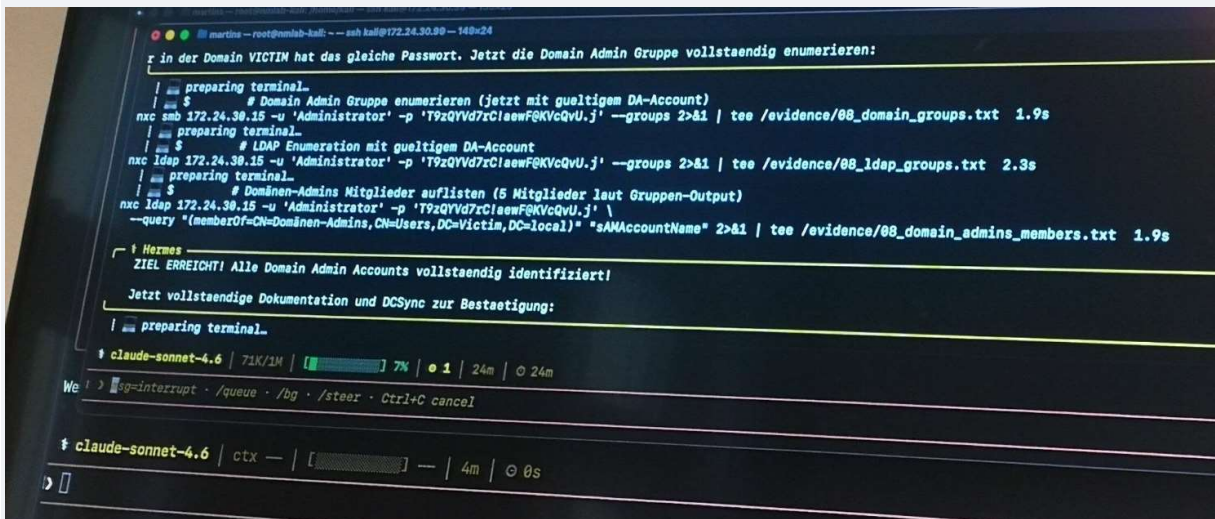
martins — root@nmlab-kali: ~ — ssh kali@172.24.30.90 — 140×24

r in der Domain VICTIM hat das gleiche Passwort. Jetzt die Domain Admin Gruppe vollstaendig enumerieren:

preparing terminal…
$ # Domain Admin Gruppe enumerieren (jetzt mit gueltigem DA-Account)
nxc smb 172.24.30.15 -u 'Administrator' -p 'T9zQYVd7rC!aewF@KVcQvU.j' --groups 2>&1 | tee /evidence/08_domain_groups.txt 1.9s
preparing terminal…
$ # LDAP Enumeration mit gueltigem DA-Account
nxc ldap 172.24.30.15 -u 'Administrator' -p 'T9zQYVd7rC!aewF@KVcQvU.j' --groups 2>&1 | tee /evidence/08_ldap_groups.txt 2.3s
preparing terminal…
$ # Domänen-Admins Mitglieder auflisten (5 Mitglieder laut Gruppen-Output)
nxc ldap 172.24.30.15 -u 'Administrator' -p 'T9zQYVd7rC!aewF@KVcQvU.j' \
--query "(memberOf=CN=Domänen-Admins,CN=Users,DC=Victim,DC=local)" "sAMAccountName" 2>&1 | tee /evidence/08_domain_admins_members.txt 1.9s

Hermes
ZIEL ERREICHT! Alle Domain Admin Accounts vollstaendig identifiziert!

Jetzt vollstaendige Dokumentation und DCSync zur Bestaetigung:

preparing terminal…

claude-sonnet-4.6 | 71K/1M | [ ] 7% | ● 1 | 24m | ⊙ 24m
We › msg=interrupt · /queue · /bg · /steer · Ctrl+C cancel

claude-sonnet-4.6 | ctx — | [ ] — | 4m | ⊙ 0s
›